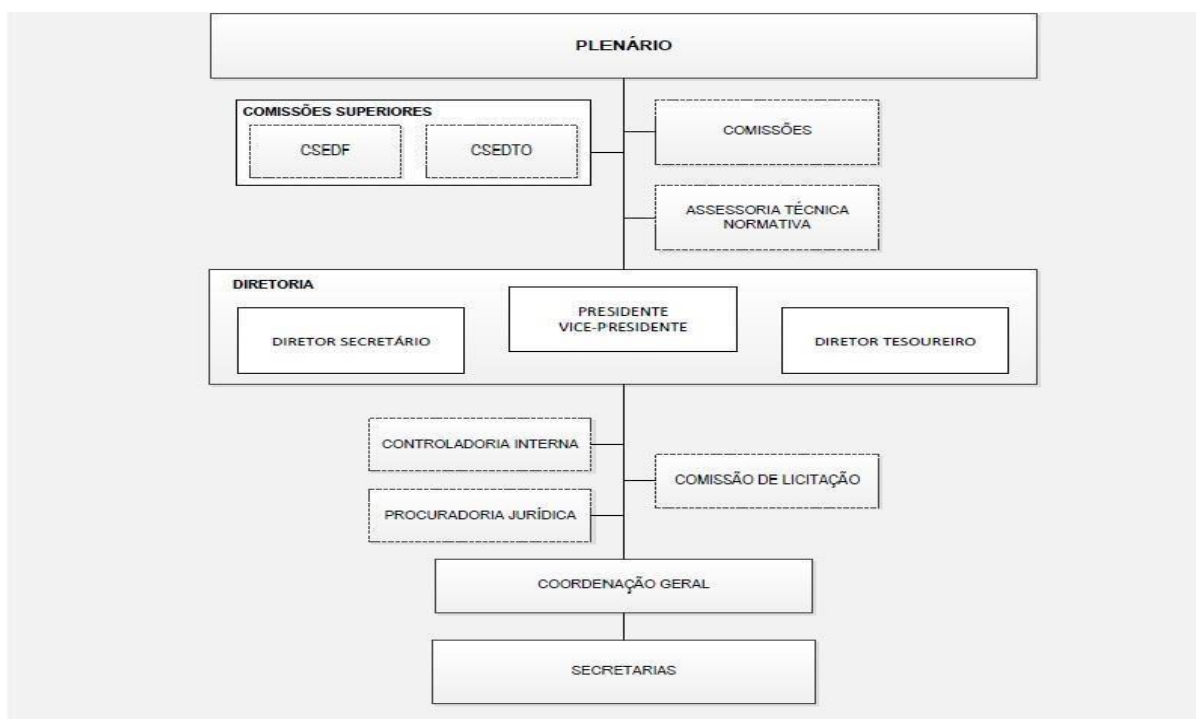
PLENÁRIO

COMISSÕES SUPERIORES

CSEDF

CSEDTO

COMISSÕES

ASSESSORIA TÉCNICA NORMATIVA

DIRETORIA

DIRETOR SECRETÁRIO

PRESIDENTE
VICE-PRESIDENTE

DIRETOR TESOUREIRO

CONTROLADORIA INTERNA

COMISSÃO DE LICITAÇÃO

PROCURADORIA JURÍDICA

COORDENAÇÃO GERAL

SECRETARIAS